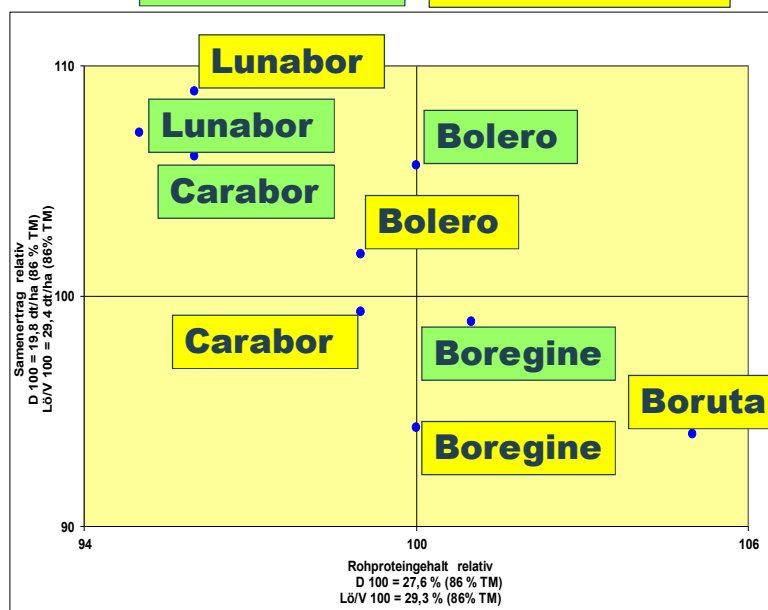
Lunabor

Lunabor

Carabor

Bolero

Bolero

Carabor

Boregine

Boregine

Boruta

110

100

90

94

100

106

Samenertrag relativ
D 100 = 19,8 dt/ha (86 % TM)
Lö/V 100 = 29,4 dt/ha (86% TM)

Rohproteingehalt relativ
D 100 = 27,6 % (86 % TM)
Lö/V 100 = 29,3 % (86% TM)